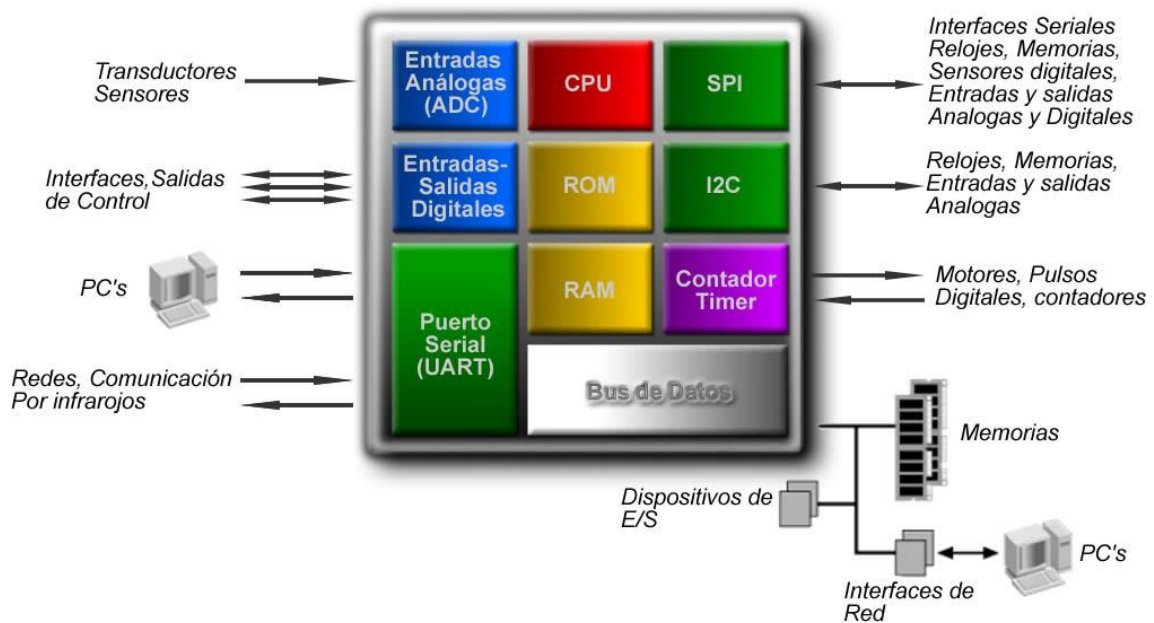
Transductores Sensores

Entradas Análogas (ADC)

CPU

SPI

Interfaces Seriales Relojes, Memorias, Sensores digitales, Entradas y salidas Analogas y Digitales

Interfaces,Salidas de Control

Entradas-Salidas Digitales

ROM

I2C

Relojes, Memorias, Entradas y salidas Analogas

PC's

Puerto Serial (UART)

RAM

Contador Timer

Motores, Pulsos Digitales, contadores

Redes, Comunicación Por infrarojos

Bus de Datos

Memorias

Dispositivos de E/S

PC's

Interfaces de Red